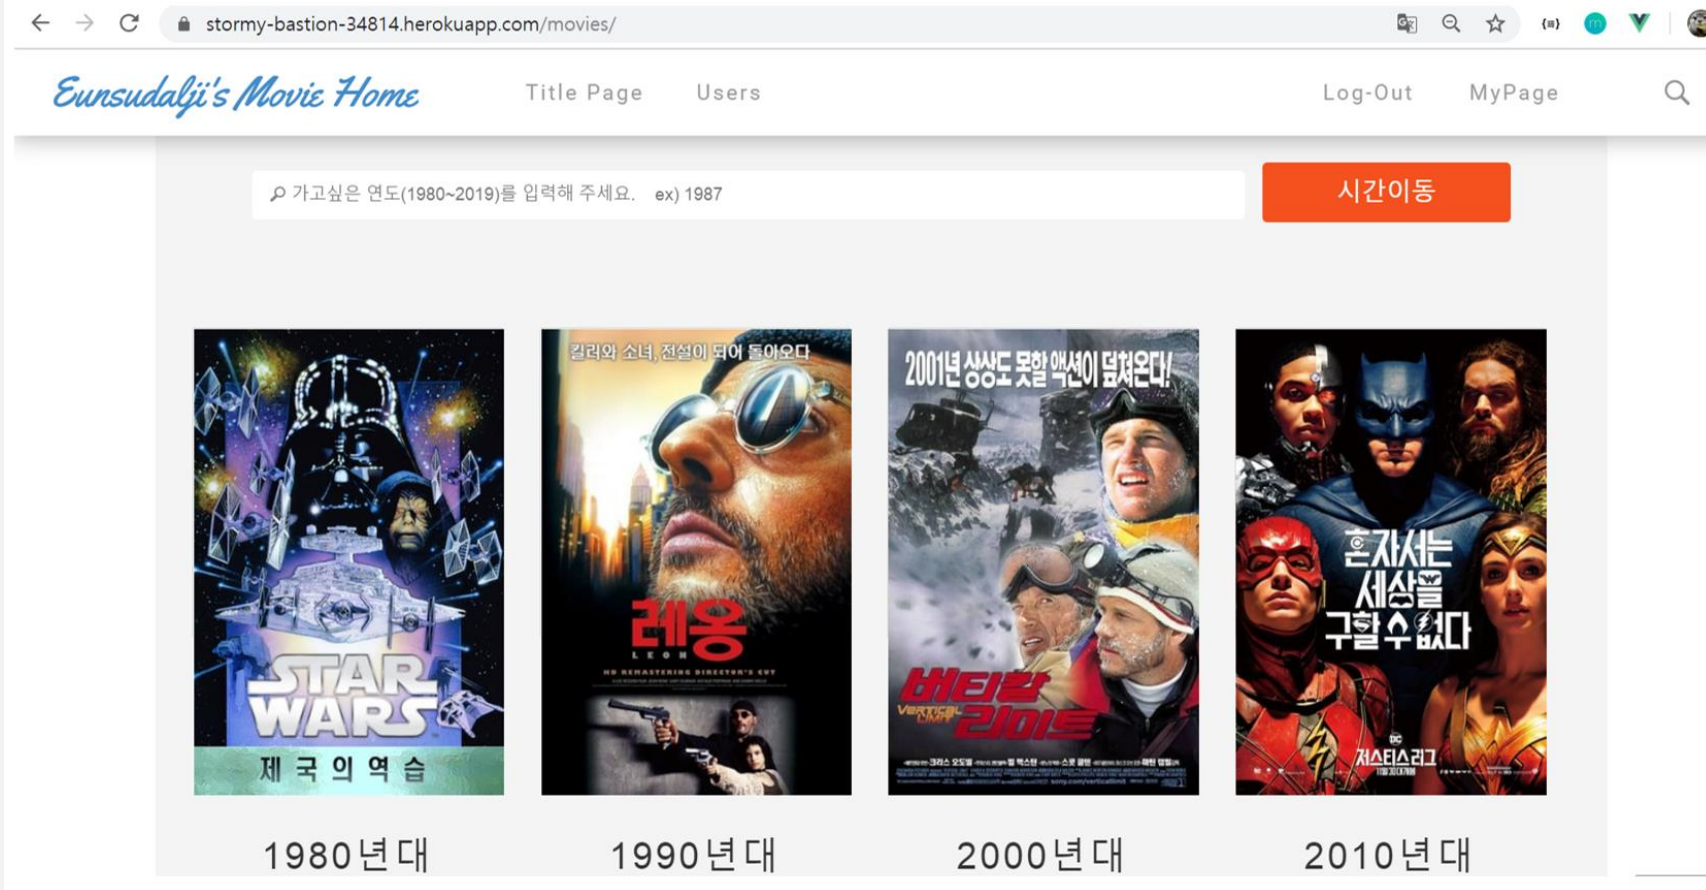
stormy-bastion-34814.herokuapp.com/movies/

Eunsudalji's Movie Home

Title Page

Users

Log-Out

MyPage

가고싶은 연도(1980~2019)를 입력해 주세요. ex) 1987

시간이동

STAR WARS

제국의역습

킬러와 소녀, 전설이 되어 돌아오다

레옹

LEON

HD REMASTERING DIRECTOR'S CUT

2001년 상상도 못할 액션이 덮쳐온다!

버티칼 리미트

VERTICAL LIMIT

혼자서는 세상을 구할 수 없다

DC

저스티스리그

1980년대

1990년대

2000년대

2010년대